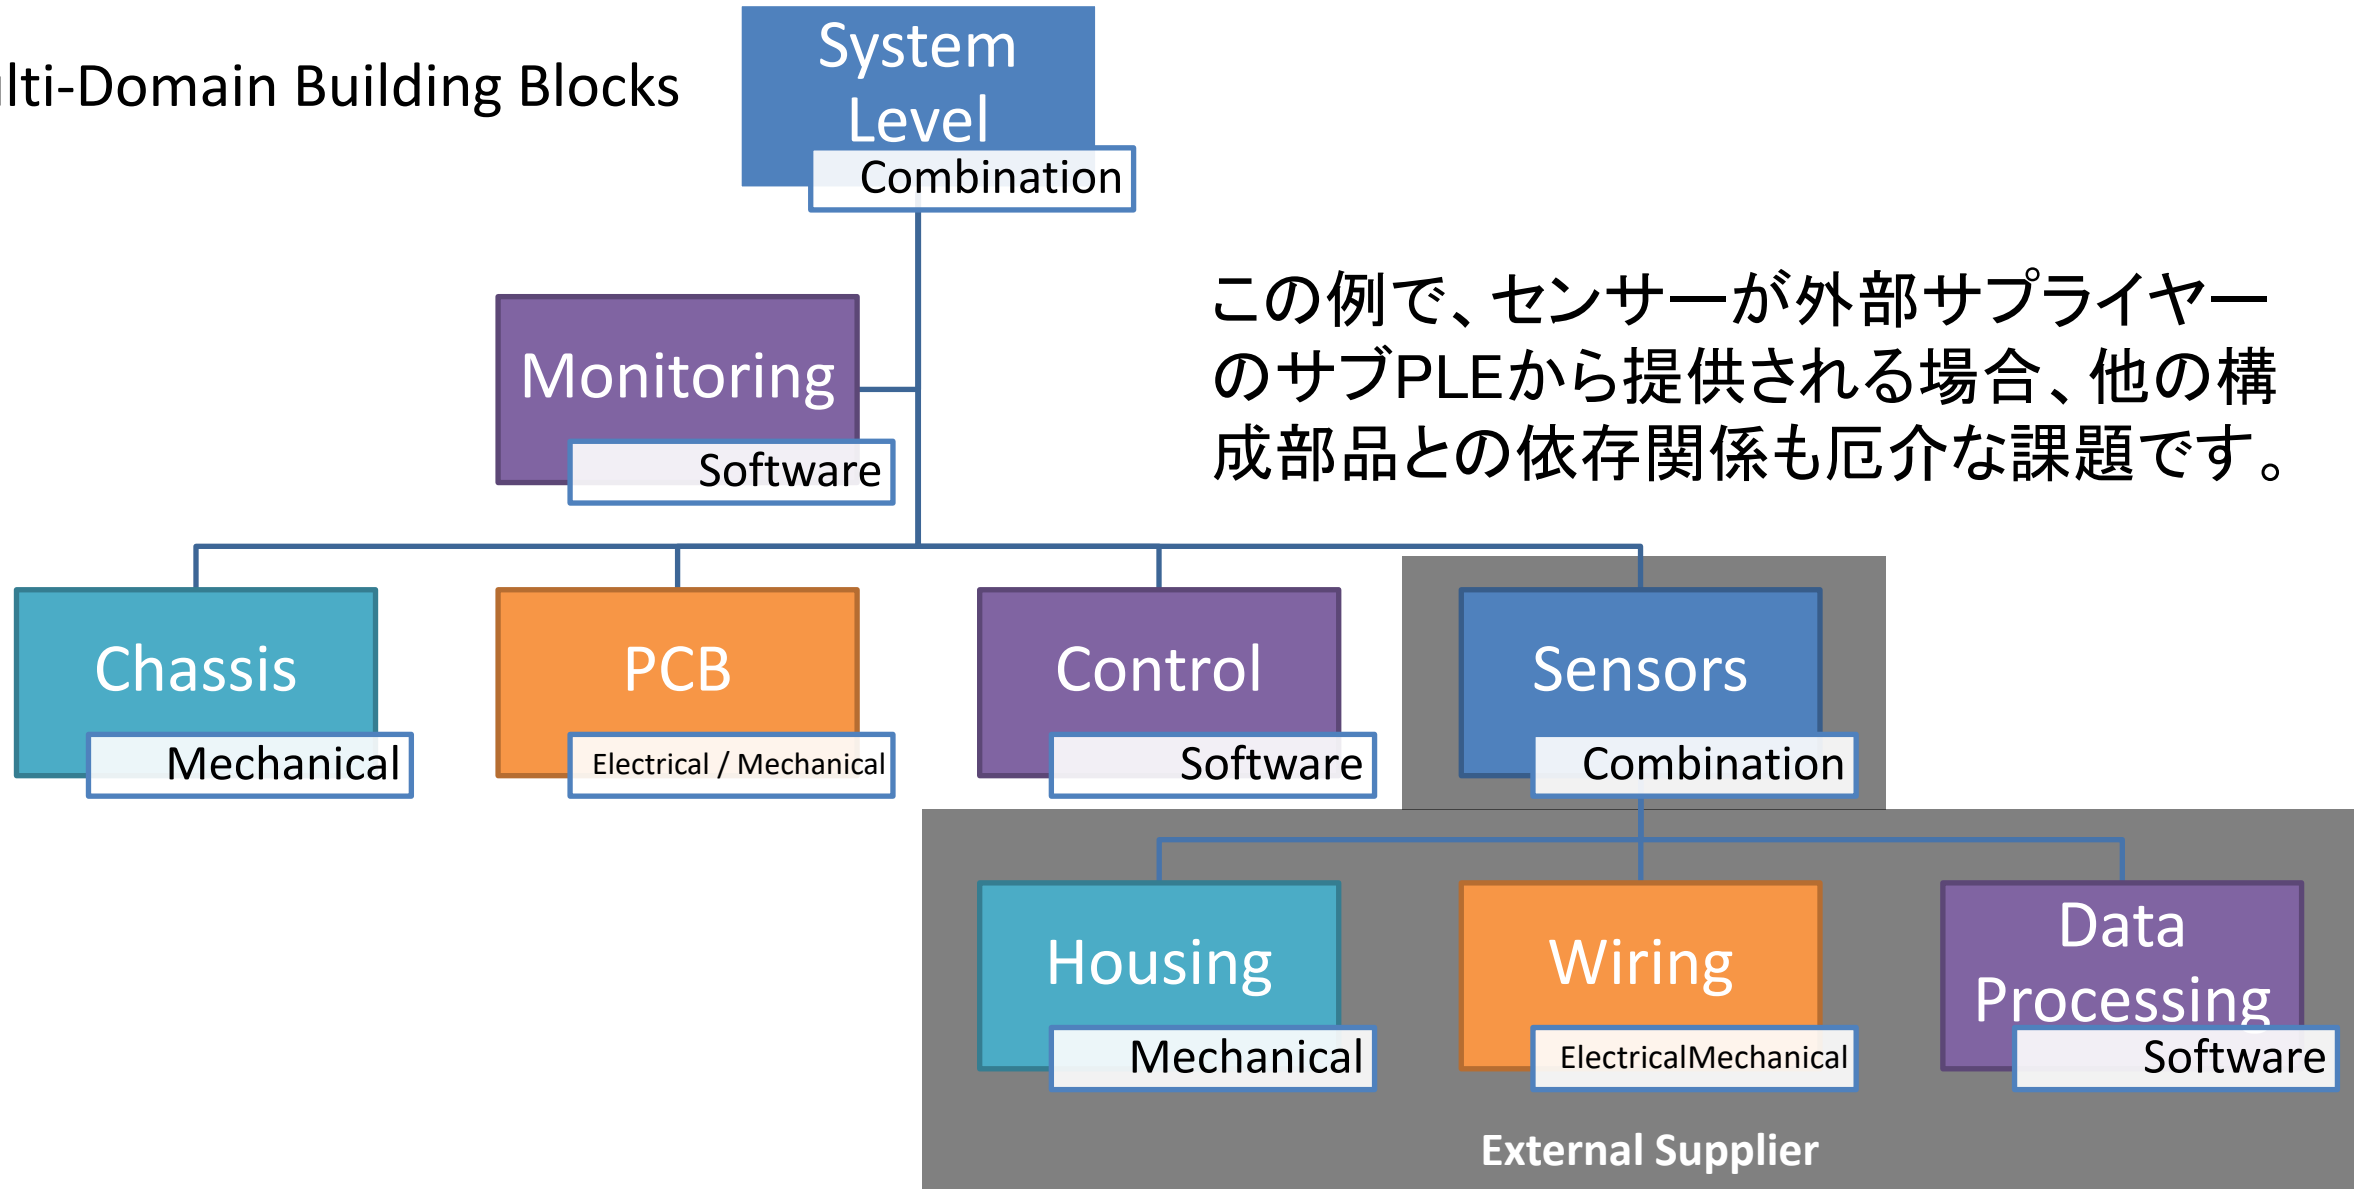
lti-Domain Building Blocks

System Level
Combination

この例で、センサーが外部サプライヤーのサブPLEから提供される場合、他の構成部品との依存関係も厄介な課題です。

Monitoring
Software

Chassis
Mechanical

PCB
Electrical / Mechanical

Control
Software

Sensors
Combination

Housing
Mechanical

Wiring
ElectricalMechanical

Data Processing
Software

External Supplier